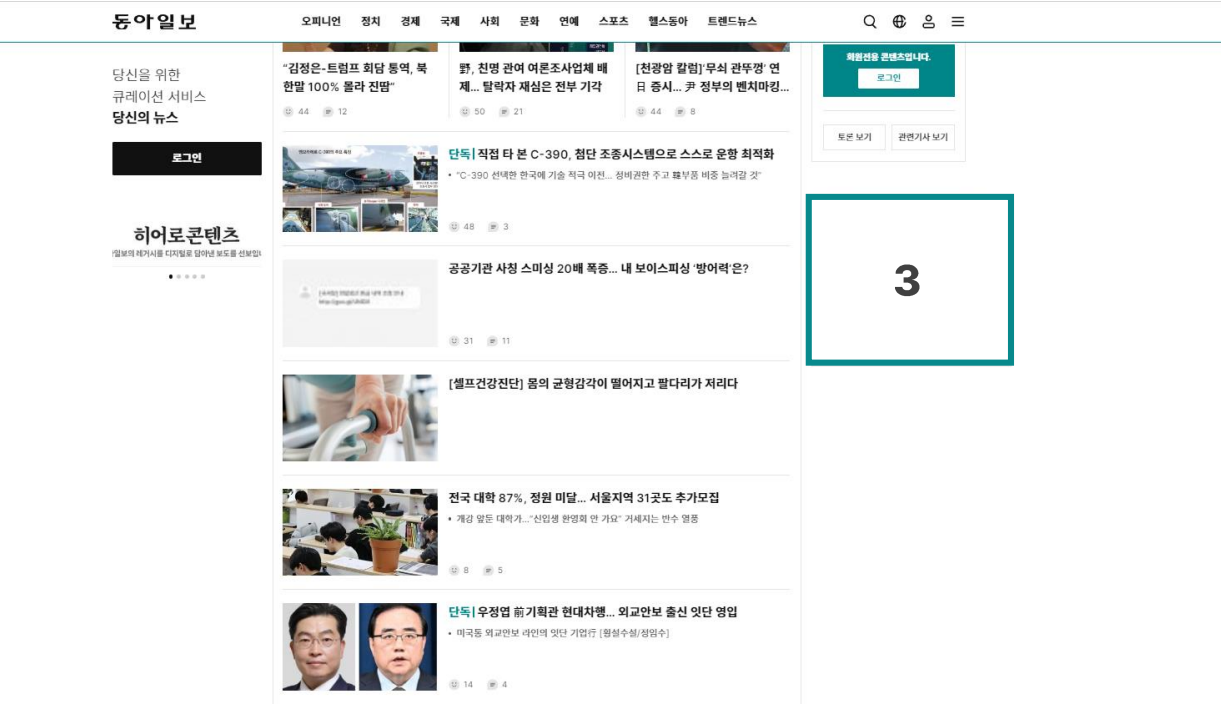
동아일보

오피니언 정치 경제 국제 사회 문화 연예 스포츠 헬스동아 트렌드뉴스

당신을 위한
큐레이션 서비스
당신의 뉴스

로그인

히어로콘텐츠
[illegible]

“김정은-트럼프 회담 통역, 북한말 100% 몰라 진땀”

44 12

野, 친명 관여 여론조사업체 배제… 탈락자 재심은 전부 기각

50 21

[천광암 칼럼]‘무쇠 관뚜껑’ 연日 증시… 尹 정부의 벤치마킹…

44 8

회원전용 콘텐츠입니다.

로그인

토론 보기 관련기사 보기

단독| 직접 타 본 C-390, 첨단 조종시스템으로 스스로 운항 최적화

• “C-390 선택한 한국에 기술 적극 이전… 정비권한 주고 韓부품 비중 늘려갈 것”

48 3

3

공공기관 사칭 스미싱 20배 폭증… 내 보이스피싱 ‘방어력’은?

31 11

[셀프건강진단] 몸의 균형감각이 떨어지고 팔다리가 저리다

전국 대학 87%, 정원 미달… 서울지역 31곳도 추가모집

• 개강 앞둔 대학가…“신입생 환영회 안 가요” 거세지는 반수 열풍

8 5

단독| 우정엽 前기획관 현대차행… 외교안보 출신 잇단 영입

• 미국통 외교안보 라인의 잇단 기업行 [황성수설/정임수]

14 4